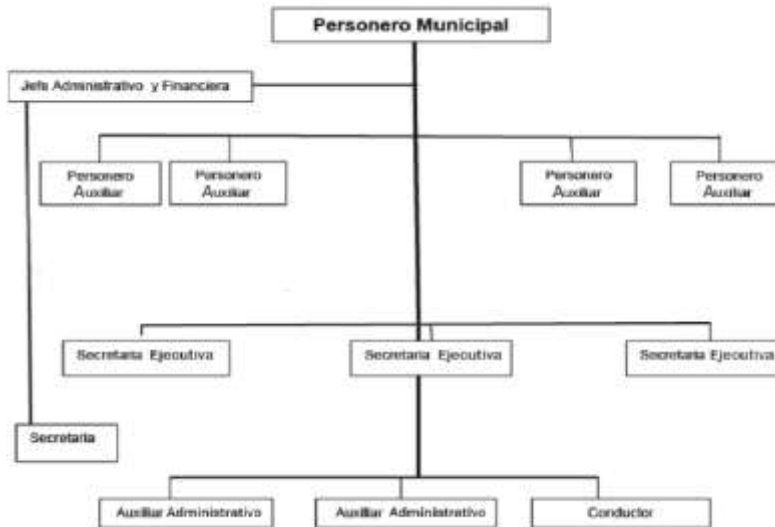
Personero Municipal

Jefe Administrativo y Financiera

Personero Auxiliar

Personero Auxiliar

Personero Auxiliar

Personero Auxiliar

Secretaria Ejecutiva

Secretaria Ejecutiva

Secretaria Ejecutiva

Secretaria

Auxiliar Administrativo

Auxiliar Administrativo

Conductor